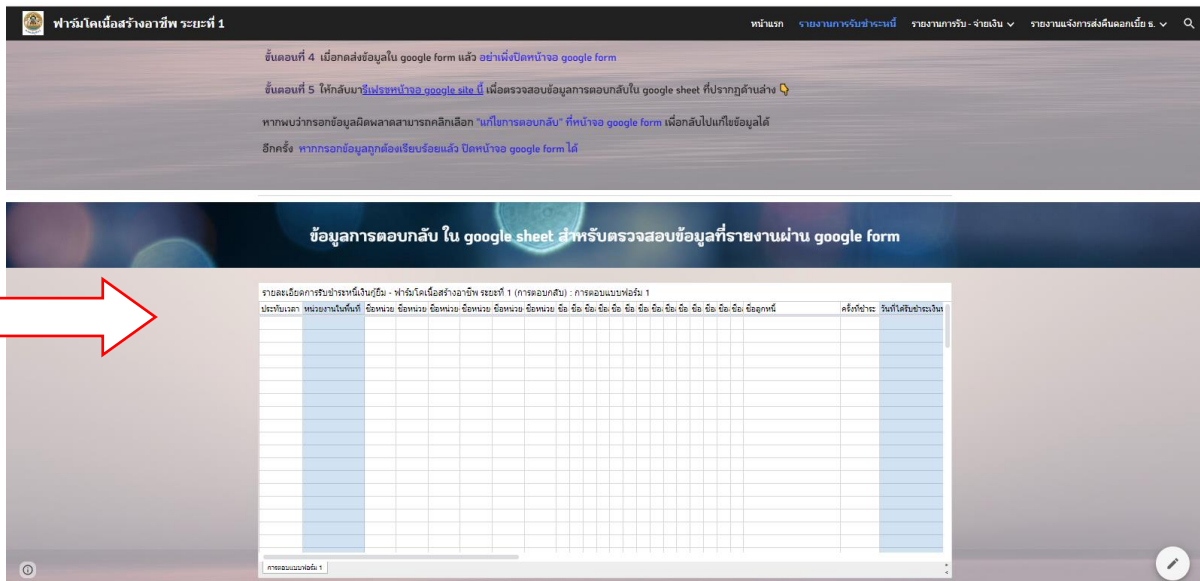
ฟาร์มโคเนื้อสร้างอาชีพ ระยะที่ 1

หน้าแรก รายงานการรับชำระหนี้ รายงานการรับ - จ่ายเงิน รายงานแจ้งการส่งคืนดอกเบี้ย ธ.

ขั้นตอนที่ 4 เมื่อกดส่งข้อมูลใน google form แล้ว อย่าเพิ่งปิดหน้าจอ google form

ขั้นตอนที่ 5 ให้กลับมารีเฟรชหน้าจอ google site นี้ เพื่อตรวจสอบข้อมูลการตอบกลับใน google sheet ที่ปรากฏด้านล่าง

หากพบว่ากรอกข้อมูลผิดพลาดสามารถคลิกเลือก "แก้ไขการตอบกลับ" ที่หน้าจอ google form เพื่อกลับไปแก้ไขข้อมูลได้อีกครั้ง หากกรอกข้อมูลถูกต้องเรียบร้อยแล้ว ปิดหน้าจอ google form ได้

ข้อมูลการตอบกลับ ใน google sheet สำหรับตรวจสอบข้อมูลที่รายงานผ่าน google form

รายละเอียดการรับชำระหนี้เงินกู้ยืม - ฟาร์มโคเนื้อสร้างอาชีพ ระยะที่ 1 (การตอบกลับ) : การตอบแบบฟอร์ม 1

| ประทับเวลา | หน่วยงานในพื้นที่ | ชื่อหน่วย | ชื่อหน่วย | ชื่อหน่วย | ชื่อหน่วย | ชื่อหน่วย | ชื่อหน่วย | ชื่อ | ชื่อ | ชื่อ | ชื่อ | ชื่อ | ชื่อ | ชื่อ | ชื่อ | ชื่อ | ชื่อ | ชื่อ | ชื่อ | ชื่อ | ชื่อ | ชื่อลูกหนี้ | ครั้งที่ชำระ | วันที่ได้รับชำระเงิน |
|---|---|---|---|---|---|---|---|---|---|---|---|---|---|---|---|---|---|---|---|---|---|---|---|---|

การตอบแบบฟอร์ม 1